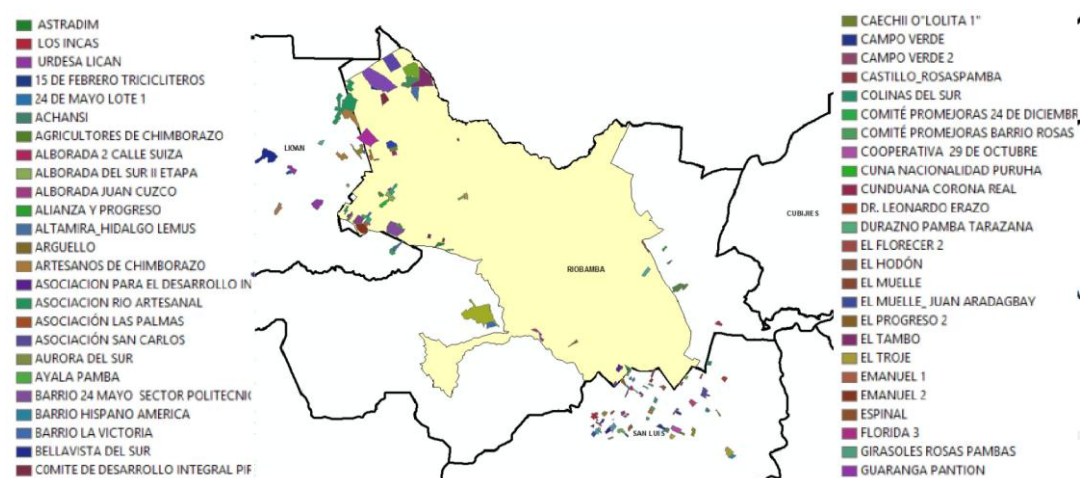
ASTRADIM
LOS INCAS
URDESA LICAN
15 DE FEBRERO TRICICLITEROS
24 DE MAYO LOTE 1
ACHANSI
AGRICULTORES DE CHIMBORAZO
ALBORADA 2 CALLE SUIZA
ALBORADA DEL SUR II ETAPA
ALBORADA JUAN CUZCO
ALIANZA Y PROGRESO
ALTAMIRA_HIDALGO LEMUS
ARGUELLO
ARTESANOS DE CHIMBORAZO
ASOCIACION PARA EL DESARROLLO IN
ASOCIACION RIO ARTESANAL
ASOCIACIÓN LAS PALMAS
ASOCIACIÓN SAN CARLOS
AURORA DEL SUR
AYALA PAMBA
BARRIO 24 MAYO SECTOR POLITECNIC
BARRIO HISPANO AMERICA
BARRIO LA VICTORIA
BELLAVISTA DEL SUR
COMITE DE DESARROLLO INTEGRAL PIF

LICAN
RIOBAMBA
CUBIJIES
SAN LUIS

CAECHII O"LOLITA 1"
CAMPO VERDE
CAMPO VERDE 2
CASTILLO_ROSASPAMBA
COLINAS DEL SUR
COMITÉ PROMEJORAS 24 DE DICIEMBR
COMITÉ PROMEJORAS BARRIO ROSAS
COOPERATIVA 29 DE OCTUBRE
CUNA NACIONALIDAD PURUHA
CUNDUANA CORONA REAL
DR. LEONARDO ERAZO
DURAZNO PAMBA TARAZANA
EL FLORECER 2
EL HODÓN
EL MUELLE
EL MUELLE_ JUAN ARADAGBAY
EL PROGRESO 2
EL TAMBO
EL TROJE
EMANUEL 1
EMANUEL 2
ESPINAL
FLORIDA 3
GIRASOLES ROSAS PAMBAS
GUARANGA PANTION